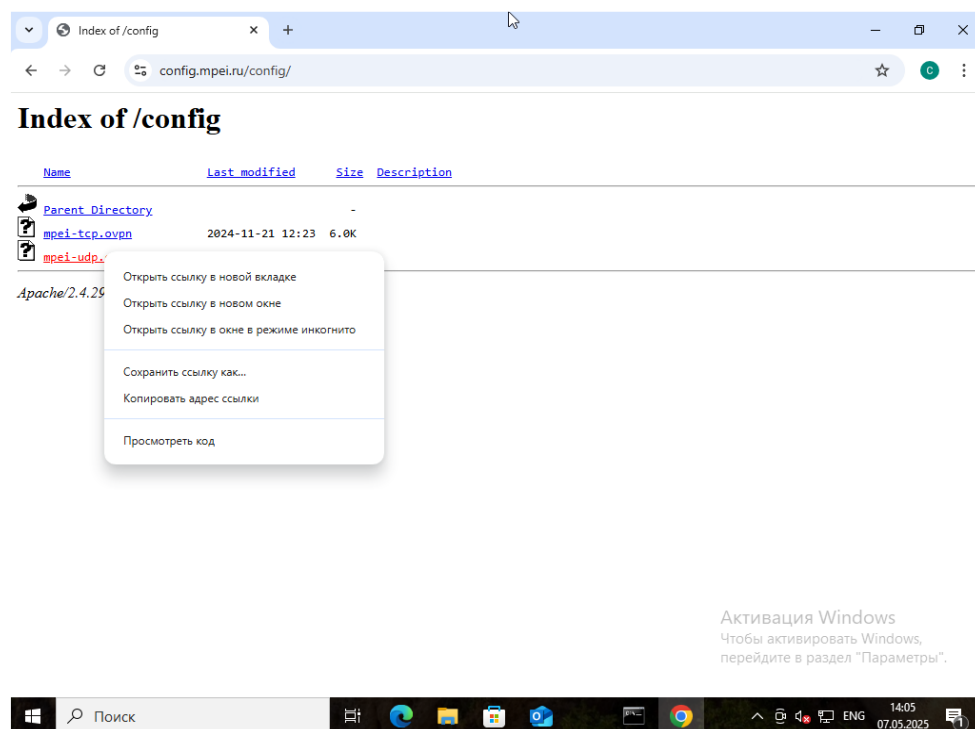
Index of /config

config.mpei.ru/config/

C

# Index of /config

| Name | Last modified | Size | Description |
|---|---|---|---|
| Parent Directory | | - | |
| mpei-tcp.ovpn | 2024-11-21 12:23 | 6.0K | |
| mpei-udp.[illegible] | | | |

Apache/2.4.29 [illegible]

Открыть ссылку в новой вкладке
Открыть ссылку в новом окне
Открыть ссылку в окне в режиме инкогнито

Сохранить ссылку как...
Копировать адрес ссылки

Просмотреть код

Активация Windows
Чтобы активировать Windows, перейдите в раздел "Параметры".

Поиск

ENG
14:05
07.05.2025
1